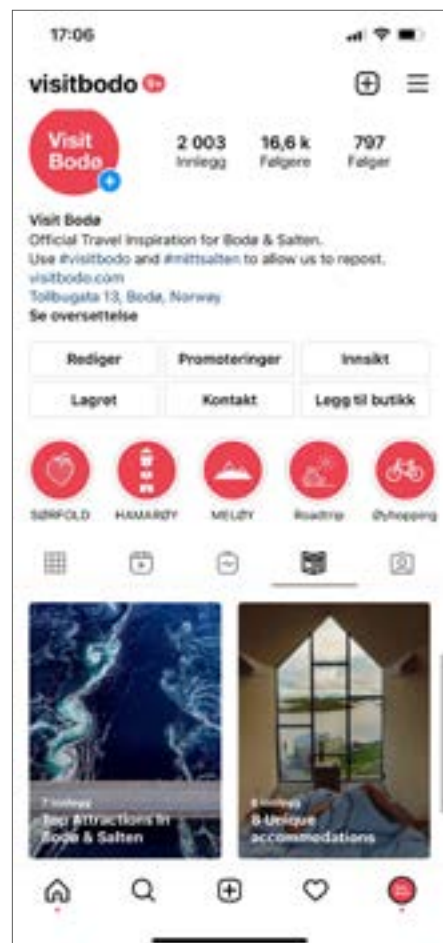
17:06

visitbodo 9+

Visit Bodø

2 003
Innlegg

16,6 k
Følgere

797
Følger

Visit Bodø
Official Travel Inspiration for Bodø & Salten.
Use #visitbodo and #mittsalten to allow us to repost.
visitbodo.com
Tollbugata 13, Bodø, Norway
Se oversettelse

Rediger
Promoteringer
Innsikt
Lagret
Kontakt
Legg til butikk

SØRFOLD
HAMARØY
MELØY
Roadtrip
Cykopping

7 innlegg
Top Attractions in Bodø & Salten

8 innlegg
8 Unique accommodations